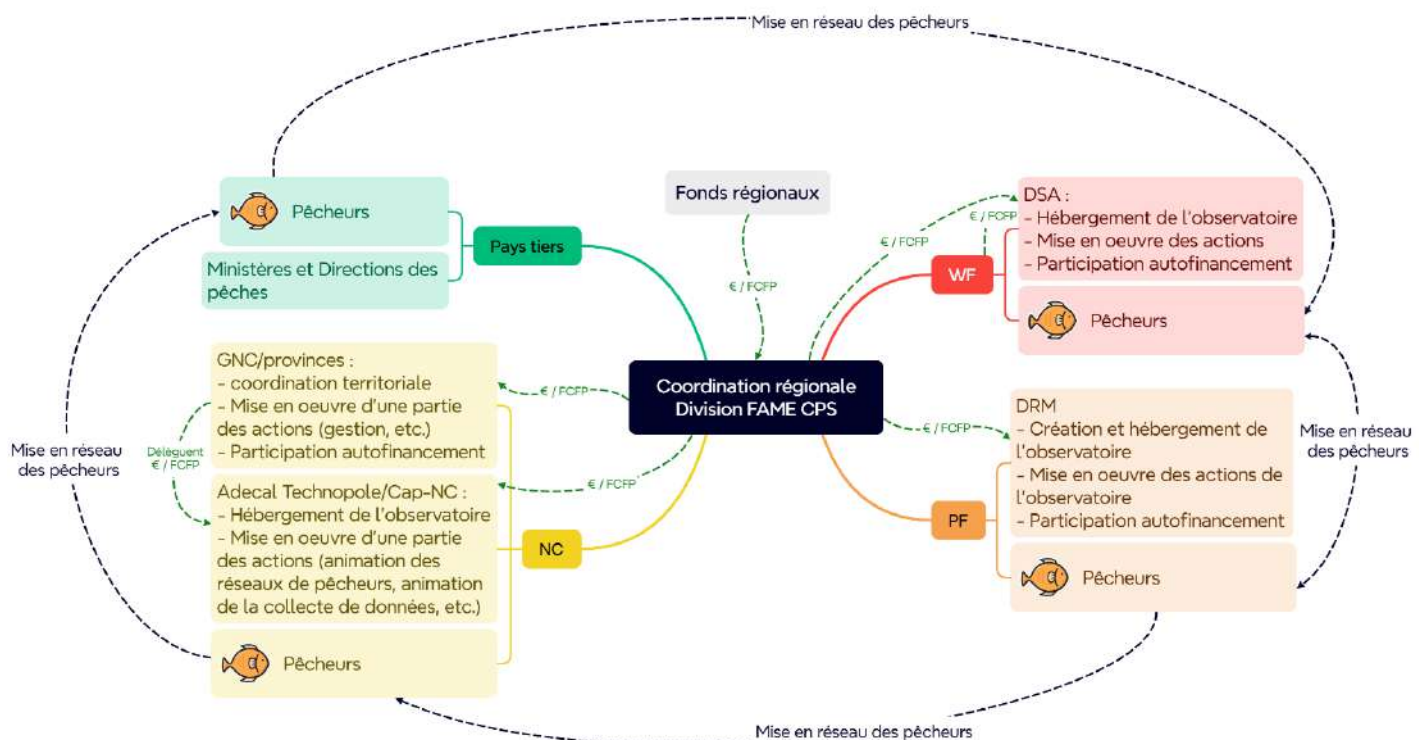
Mise en réseau des pêcheurs

Pêcheurs

Ministères et Directions des pêches

Pays tiers

Fonds régionaux

€ / FCFP

€ / FCFP

€ / FCFP

DSA :
- Hébergement de l'observatoire
- Mise en oeuvre des actions
- Participation autofinancement

WF

Pêcheurs

GNC/provinces :
- coordination territoriale
- Mise en oeuvre d'une partie des actions (gestion, etc.)
- Participation autofinancement

€ / FCFP

Coordination régionale
Division FAME CPS

€ / FCFP

DRM
- Création et hébergement de l'observatoire
- Mise en oeuvre des actions de l'observatoire
- Participation autofinancement

Mise en réseau des pêcheurs

Mise en réseau des pêcheurs

Délèguent
€ / FCFP

€ / FCFP

Adecal Technopole/Cap-NC :
- Hébergement de l'observatoire
- Mise en oeuvre d'une partie des actions (animation des réseaux de pêcheurs, animation de la collecte de données, etc.)

NC

PF

Pêcheurs

Pêcheurs

Mise en réseau des pêcheurs